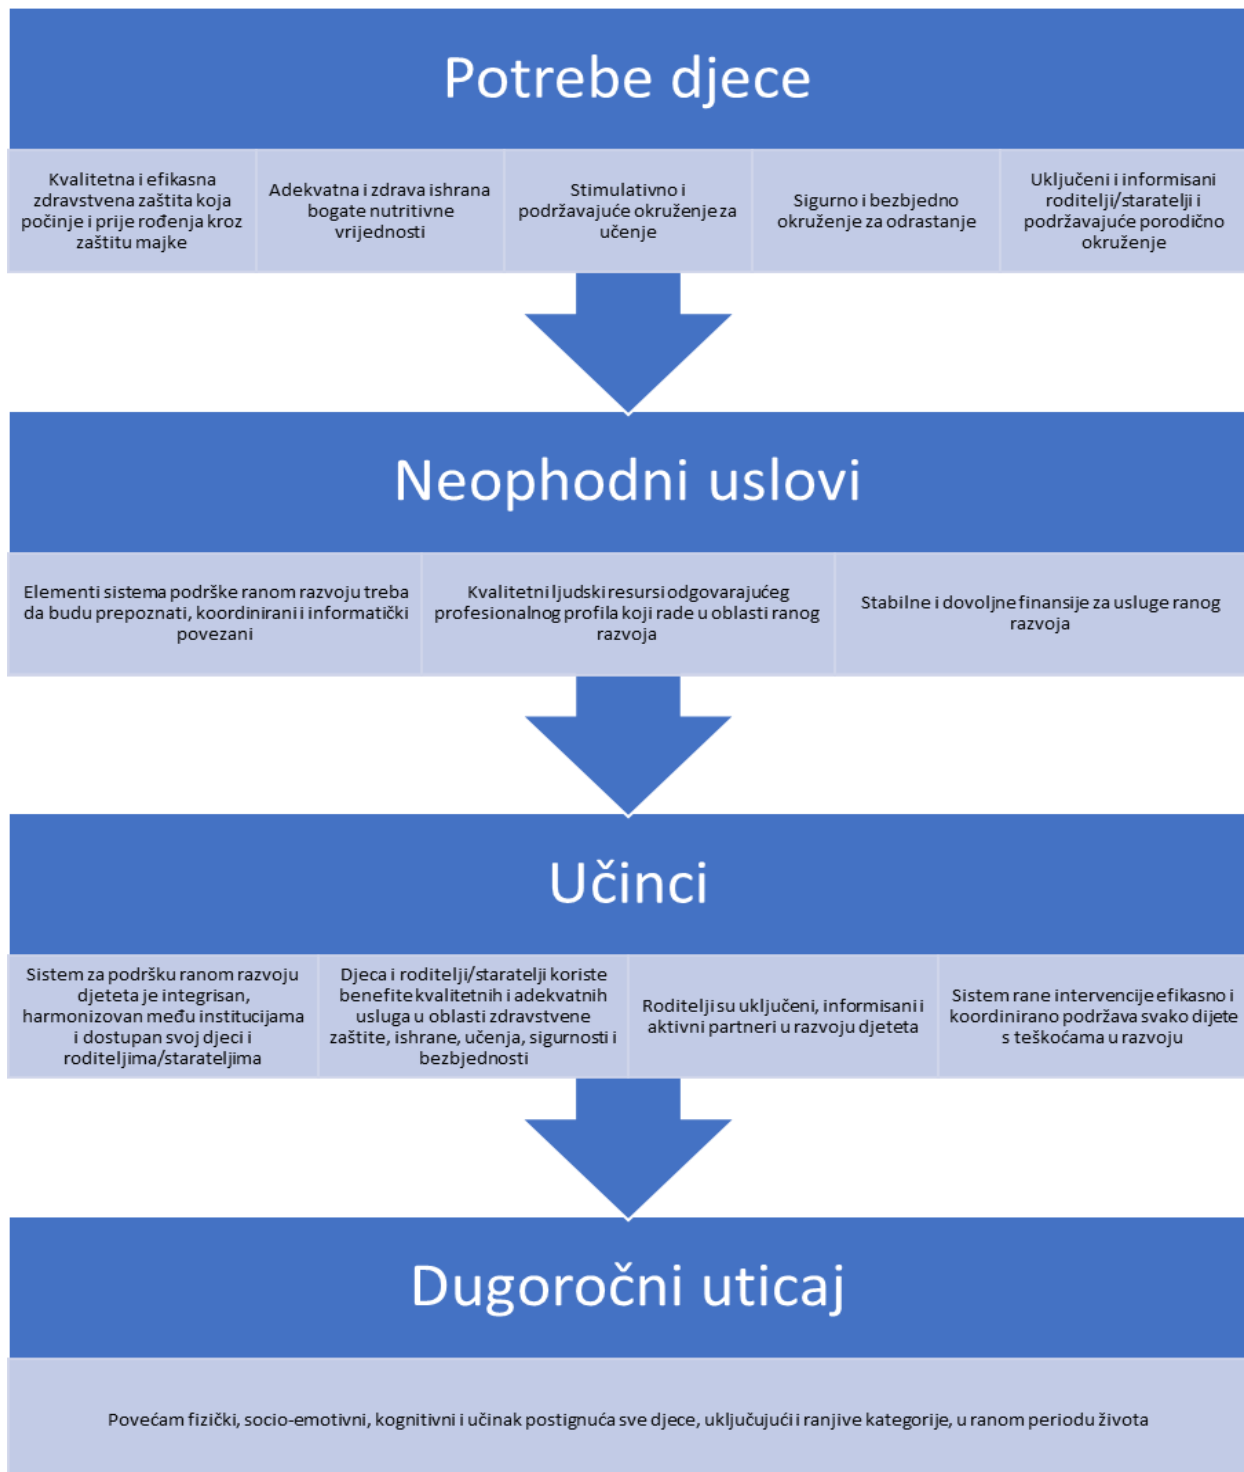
Potrebe djece

Kvalitetna i efikasna zdravstvena zaštita koja počinje i prije rođenja kroz zaštitu majke

Adekvatna i zdrava ishrana bogate nutritivne vrijednosti

Stimulativno i podržavajuće okruženje za učenje

Sigurno i bezbjedno okruženje za odrastanje

Uključeni i informisani roditelji/staratelji i podržavajuće porodično okruženje

Neophodni uslovi

Elementi sistema podrške ranom razvoju treba da budu prepoznati, koordinirani i informatički povezani

Kvalitetni ljudski resursi odgovarajućeg profesionalnog profila koji rade u oblasti ranog razvoja

Stabilne i dovoljne finansije za usluge ranog razvoja

Učinci

Sistem za podršku ranom razvoju djeteta je integrisan, harmonizovan među institucijama i dostupan svoj djeci i roditeljima/starateljima

Djeca i roditelji/staratelji koriste benefite kvalitetnih i adekvatnih usluga u oblasti zdravstvene zaštite, ishrane, učenja, sigurnosti i bezbjednosti

Roditelji su uključeni, informisani i aktivni partneri u razvoju djeteta

Sistem rane intervencije efikasno i koordinirano podržava svako dijete s teškoćama u razvoju

Dugoročni uticaj

Povećam fizički, socio-emotivni, kognitivni i učinak postignuća sve djece, uključujući i ranjive kategorije, u ranom periodu života